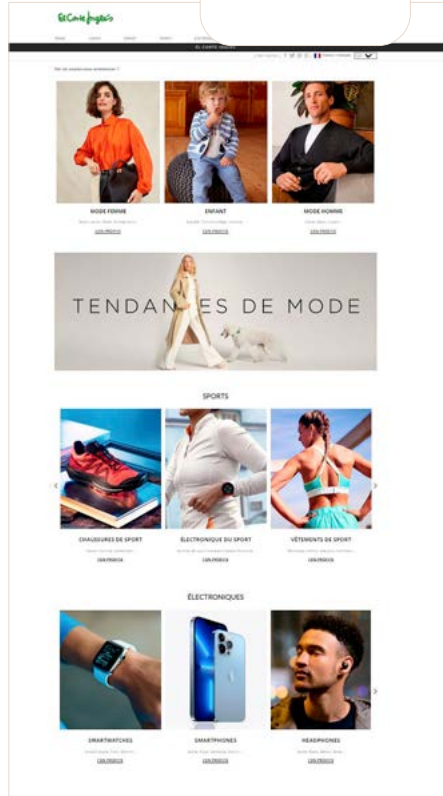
El Corte Inglés

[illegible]

MODE FEMME
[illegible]
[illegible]

ENFANT
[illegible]
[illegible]

MODE HOMME
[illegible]
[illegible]

TENDANCES DE MODE

SPORTS

CHAUSSURES DE SPORT
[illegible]
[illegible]

ÉLECTRONIQUE DU SPORT
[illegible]
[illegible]

VÊTEMENTS DE SPORT
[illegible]
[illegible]

ÉLECTRONIQUES

SMARTWATCHES
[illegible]
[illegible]

SMARTPHONES
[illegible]
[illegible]

HEADPHONES
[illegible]
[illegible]